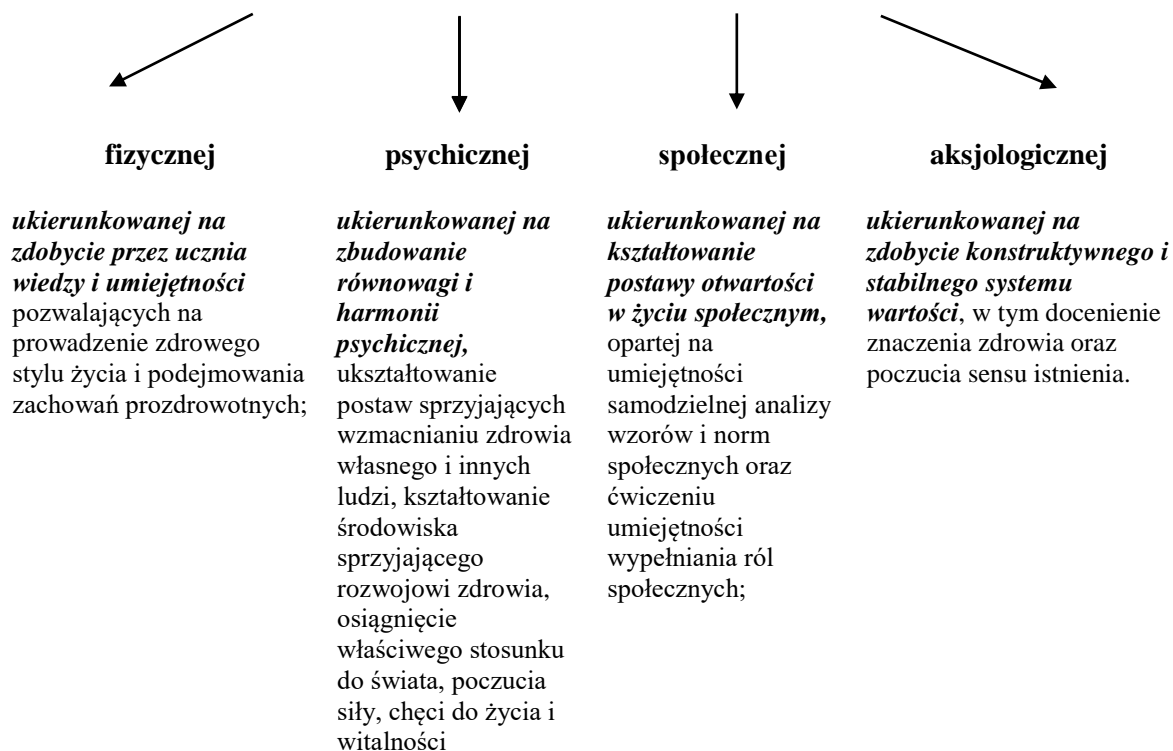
**fizycznej**

***ukierunkowanej na zdobycie przez ucznia wiedzy i umiejętności*** pozwalających na prowadzenie zdrowego stylu życia i podejmowania zachowań prozdrowotnych;

**psychicznej**

***ukierunkowanej na zbudowanie równowagi i harmonii psychicznej,*** ukształtowanie postaw sprzyjających wzmacnianiu zdrowia własnego i innych ludzi, kształtowanie środowiska sprzyjającego rozwojowi zdrowia, osiągnięcie właściwego stosunku do świata, poczucia siły, chęci do życia i witalności

**społecznej**

***ukierunkowanej na kształtowanie postawy otwartości w życiu społecznym,*** opartej na umiejętności samodzielnej analizy wzorów i norm społecznych oraz ćwiczeniu umiejętności wypełniania ról społecznych;

**aksjologicznej**

***ukierunkowanej na zdobycie konstruktywnego i stabilnego systemu wartości***, w tym docenienie znaczenia zdrowia oraz poczucia sensu istnienia.